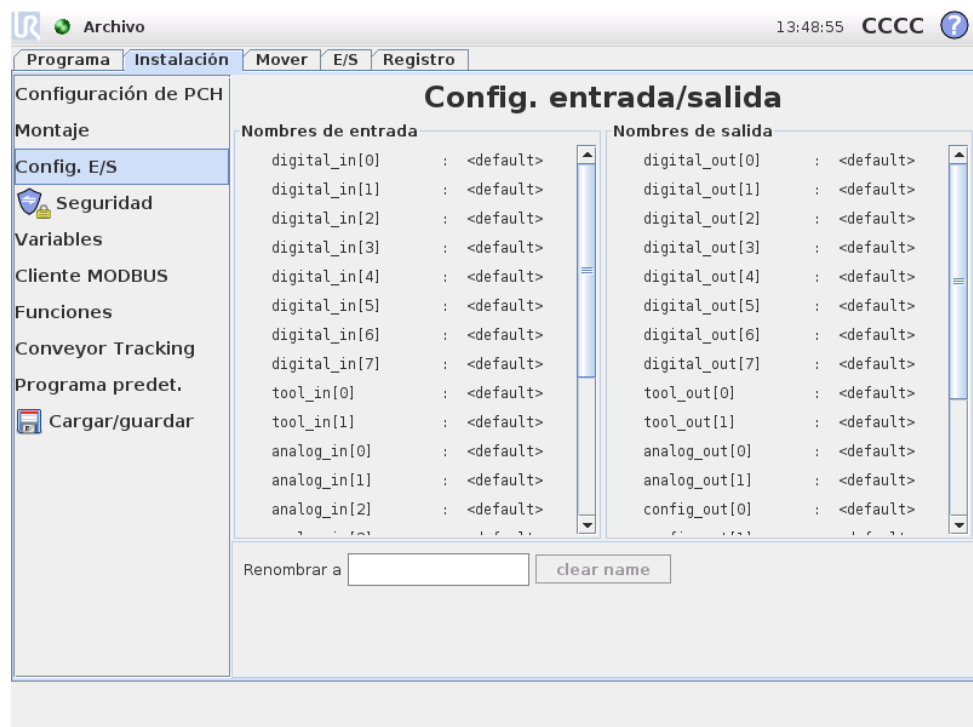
Archivo 13:48:55 CCCC ?

Programa | Instalación | Mover | E/S | Registro

Configuración de PCH
Montaje
Config. E/S
Seguridad
Variables
Cliente MODBUS
Funciones
Conveyor Tracking
Programa predet.
Cargar/guardar

Config. entrada/salida

Nombres de entrada

digital_in[0] : <default>
digital_in[1] : <default>
digital_in[2] : <default>
digital_in[3] : <default>
digital_in[4] : <default>
digital_in[5] : <default>
digital_in[6] : <default>
digital_in[7] : <default>
tool_in[0] : <default>
tool_in[1] : <default>
analog_in[0] : <default>
analog_in[1] : <default>
analog_in[2] : <default>
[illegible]

Nombres de salida

digital_out[0] : <default>
digital_out[1] : <default>
digital_out[2] : <default>
digital_out[3] : <default>
digital_out[4] : <default>
digital_out[5] : <default>
digital_out[6] : <default>
digital_out[7] : <default>
tool_out[0] : <default>
tool_out[1] : <default>
analog_out[0] : <default>
analog_out[1] : <default>
config_out[0] : <default>
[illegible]

Renombrar a
clear name